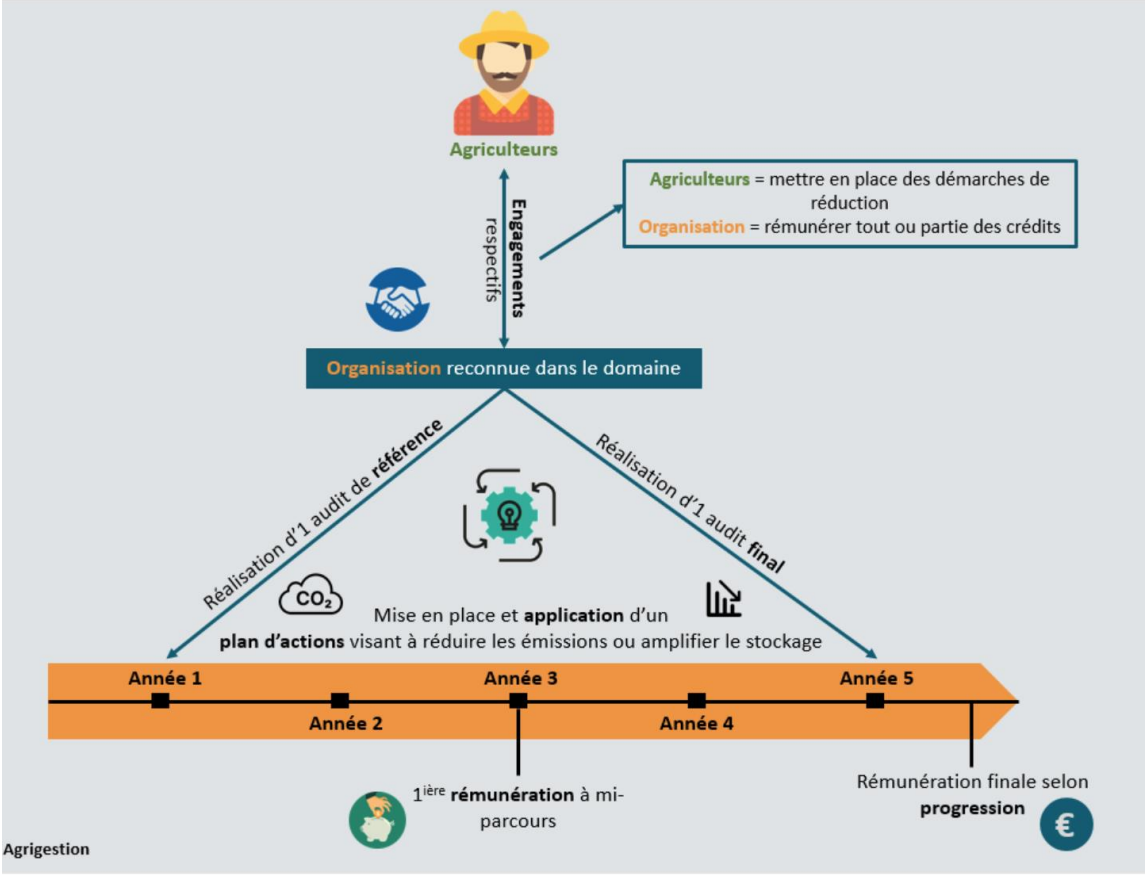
Agriculteurs

Agriculteurs = mettre en place des démarches de réduction
Organisation = rémunérer tout ou partie des crédits

Engagements respectifs

Organisation reconnue dans le domaine

Réalisation d'1 audit de référence

Réalisation d'1 audit final

$CO_2$

Mise en place et application d'un plan d'actions visant à réduire les émissions ou amplifier le stockage

Année 1
Année 2
Année 3
Année 4
Année 5

1$^{ière}$ rémunération à mi-parcours

Rémunération finale selon progression

€

Agrigestion